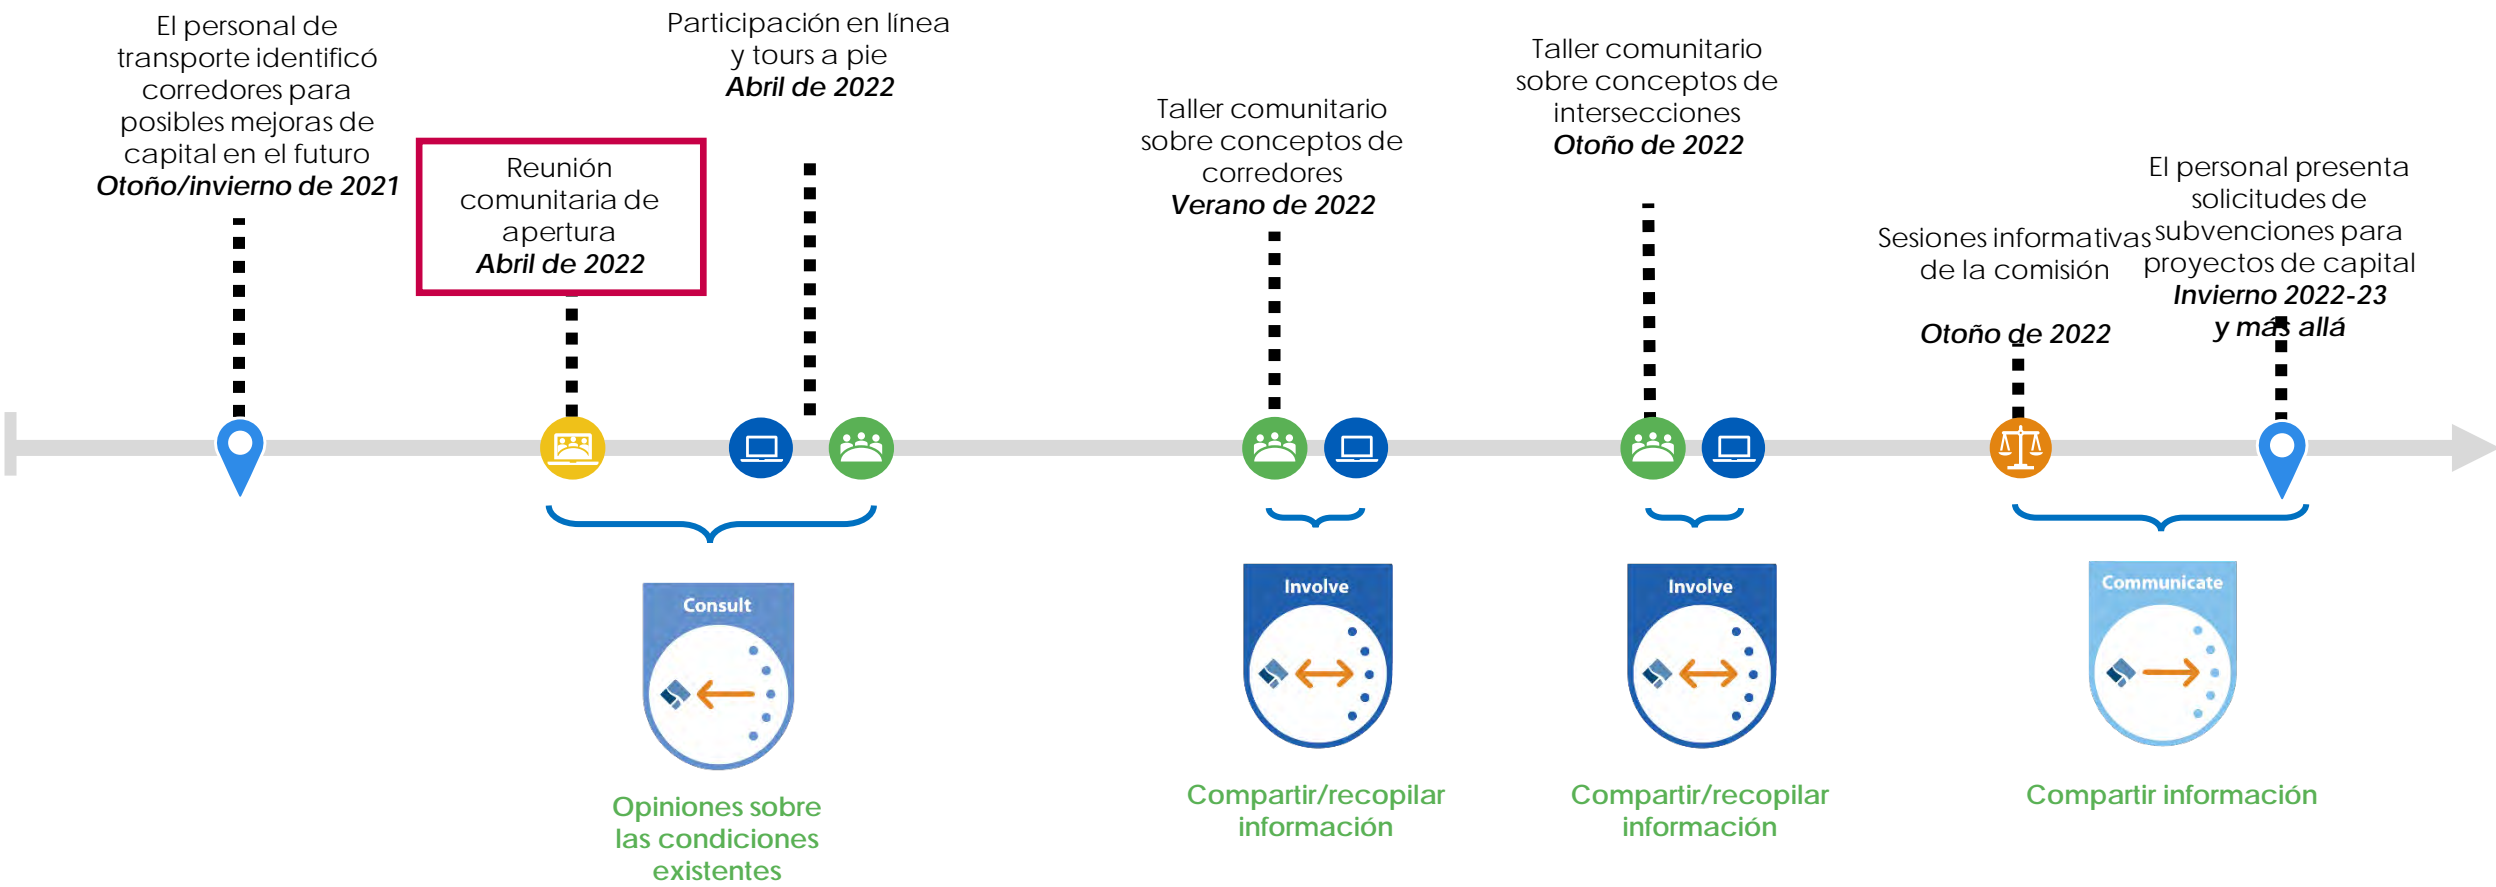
El personal de transporte identificó corredores para posibles mejoras de capital en el futuro
*Otoño/invierno de 2021*

Reunión comunitaria de apertura
*Abril de 2022*

Participación en línea y tours a pie
*Abril de 2022*

Taller comunitario sobre conceptos de corredores
*Verano de 2022*

Taller comunitario sobre conceptos de intersecciones
*Otoño de 2022*

Sesiones informativas de la comisión
*Otoño de 2022*

El personal presenta solicitudes de subvenciones para proyectos de capital
*Invierno 2022-23 y más allá*

Consult

Opiniones sobre las condiciones existentes

Involve

Compartir/recopilar información

Involve

Compartir/recopilar información

Communicate

Compartir información